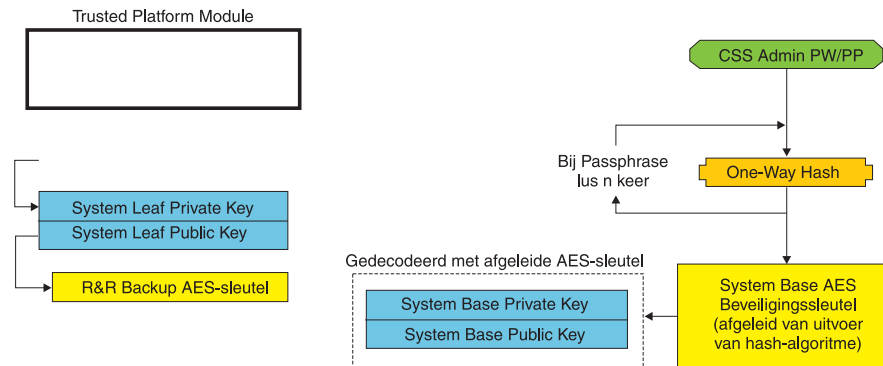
Trusted Platform Module

CSS Admin PW/PP

Bij Passphrase lus n keer

One-Way Hash

System Leaf Private Key

System Leaf Public Key

R&R Backup AES-sleutel

Gedecodeerd met afgeleide AES-sleutel

System Base Private Key

System Base Public Key

System Base AES Beveiligingssleutel (afgeleid van uitvoer van hash-algoritme)